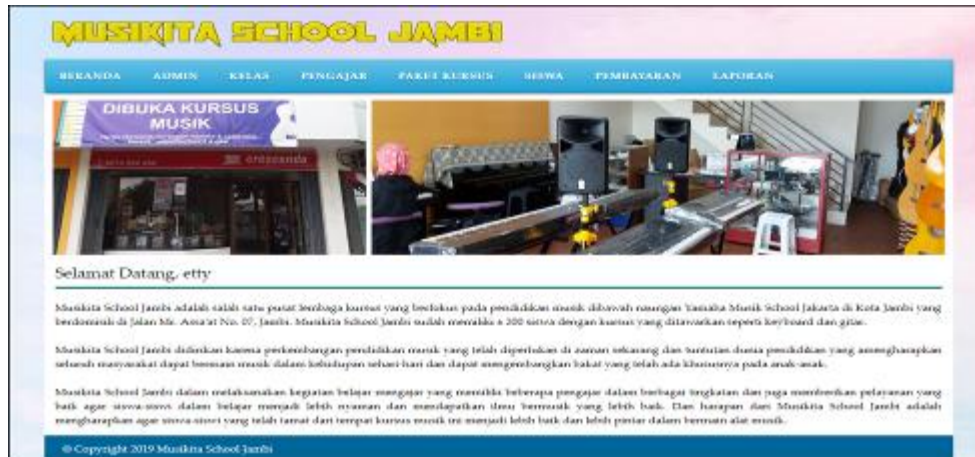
MUSIKITA SCHOOL JAMBI

BERANDA ADMIN KELAS PENGAJAR PAKET KURSUS SISWA PEMBAYARAN LAPORAN

DIBUKA KURSUS MUSIK

Selamat Datang, etty

Musikita School Jambi adalah salah satu pusat lembaga kursus yang berfokus pada pendidikan musik dibawah naungan Yamaha Musik School Jakarta di Kota Jambi yang berdomisili di Jalan Ms. Assa'at No. 07, Jambi. Musikita School Jambi sudah memiliki ± 200 siswa dengan kursus yang ditawarkan seperti keyboard dan gitar.

Musikita School Jambi didirikan karena perkembangan pendidikan musik yang telah diperlukan di zaman sekarang dan tuntutan dunia pendidikan yang mengharapkan seluruh masyarakat dapat bermain musik dalam kehidupan sehari-hari dan dapat mengembangkan bakat yang telah ada khususnya pada anak-anak.

Musikita School Jambi dalam melaksanakan kegiatan belajar mengajar yang memiliki beberapa pengajar dalam berbagai tingkatan dan juga memberikan pelayanan yang baik agar siswa-siswi dalam belajar menjadi lebih nyaman dan mendapatkan ilmu bermusik yang lebih baik. Dan harapan dari Musikita School Jambi adalah mengharapkan agar siswa-siswi yang telah tamat dari tempat kursus musik ini menjadi lebih baik dan lebih pintar dalam bermain alat musik.

© Copyright 2019 Musikita School Jambi